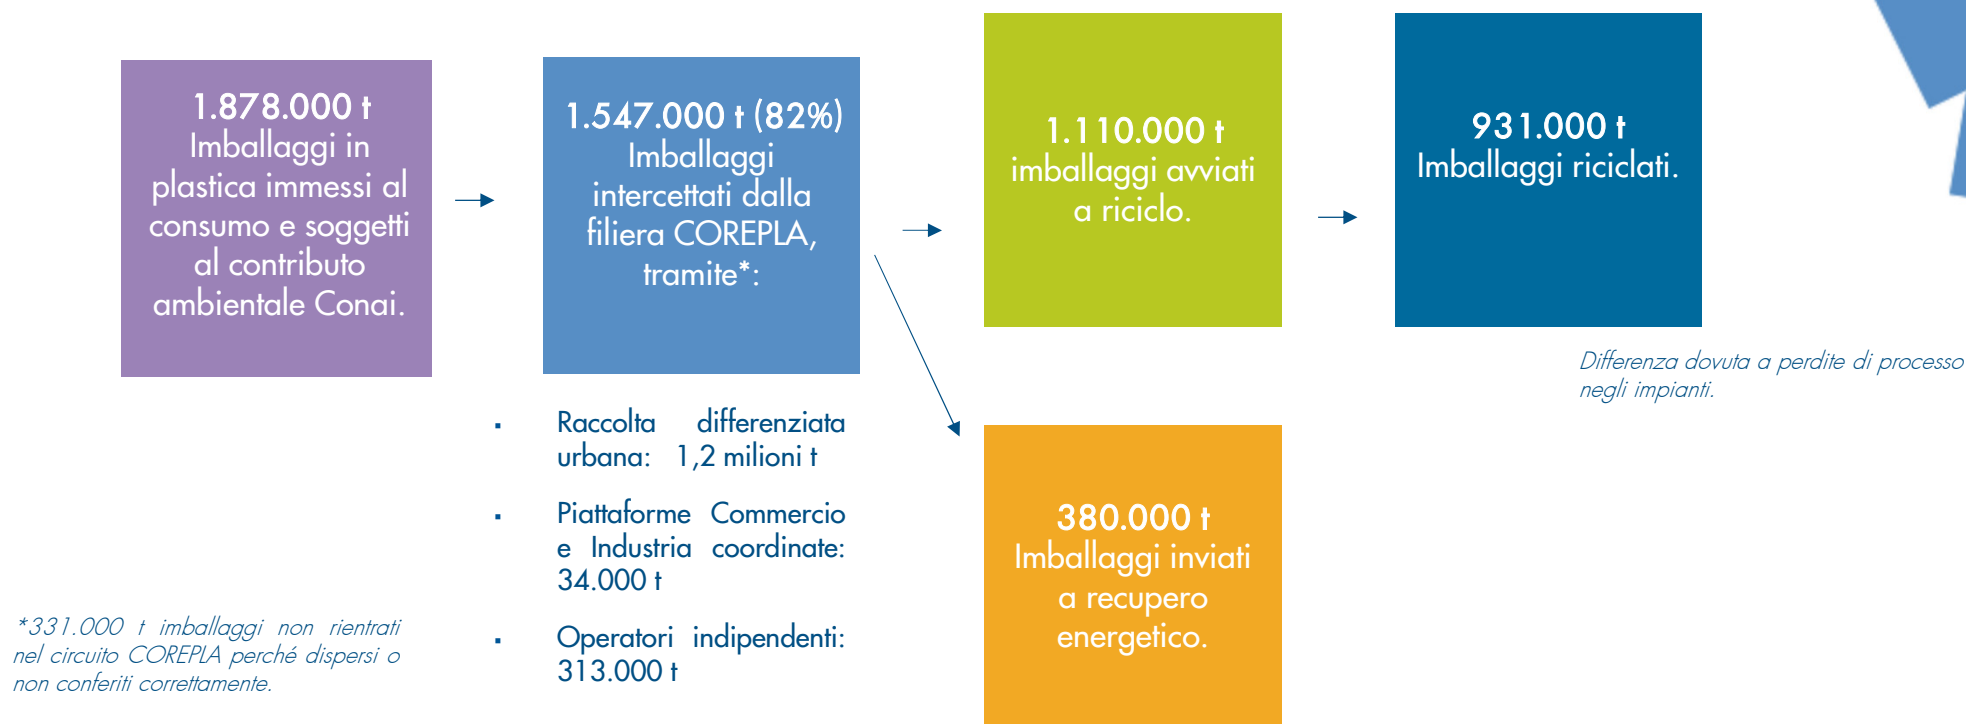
1.878.000 t
Imballaggi in plastica immessi al consumo e soggetti al contributo ambientale Conai.

1.547.000 t (82%)
Imballaggi intercettati dalla filiera COREPLA, tramite*:

- Raccolta differenziata urbana: 1,2 milioni t
- Piattaforme Commercio e Industria coordinate: 34.000 t
- Operatori indipendenti: 313.000 t

1.110.000 t
imballaggi avviati a riciclo.

931.000 t
Imballaggi riciclati.

Differenza dovuta a perdite di processo negli impianti.

380.000 t
Imballaggi inviati a recupero energetico.

*331.000 t imballaggi non rientrati nel circuito COREPLA perché dispersi o non conferiti correttamente.